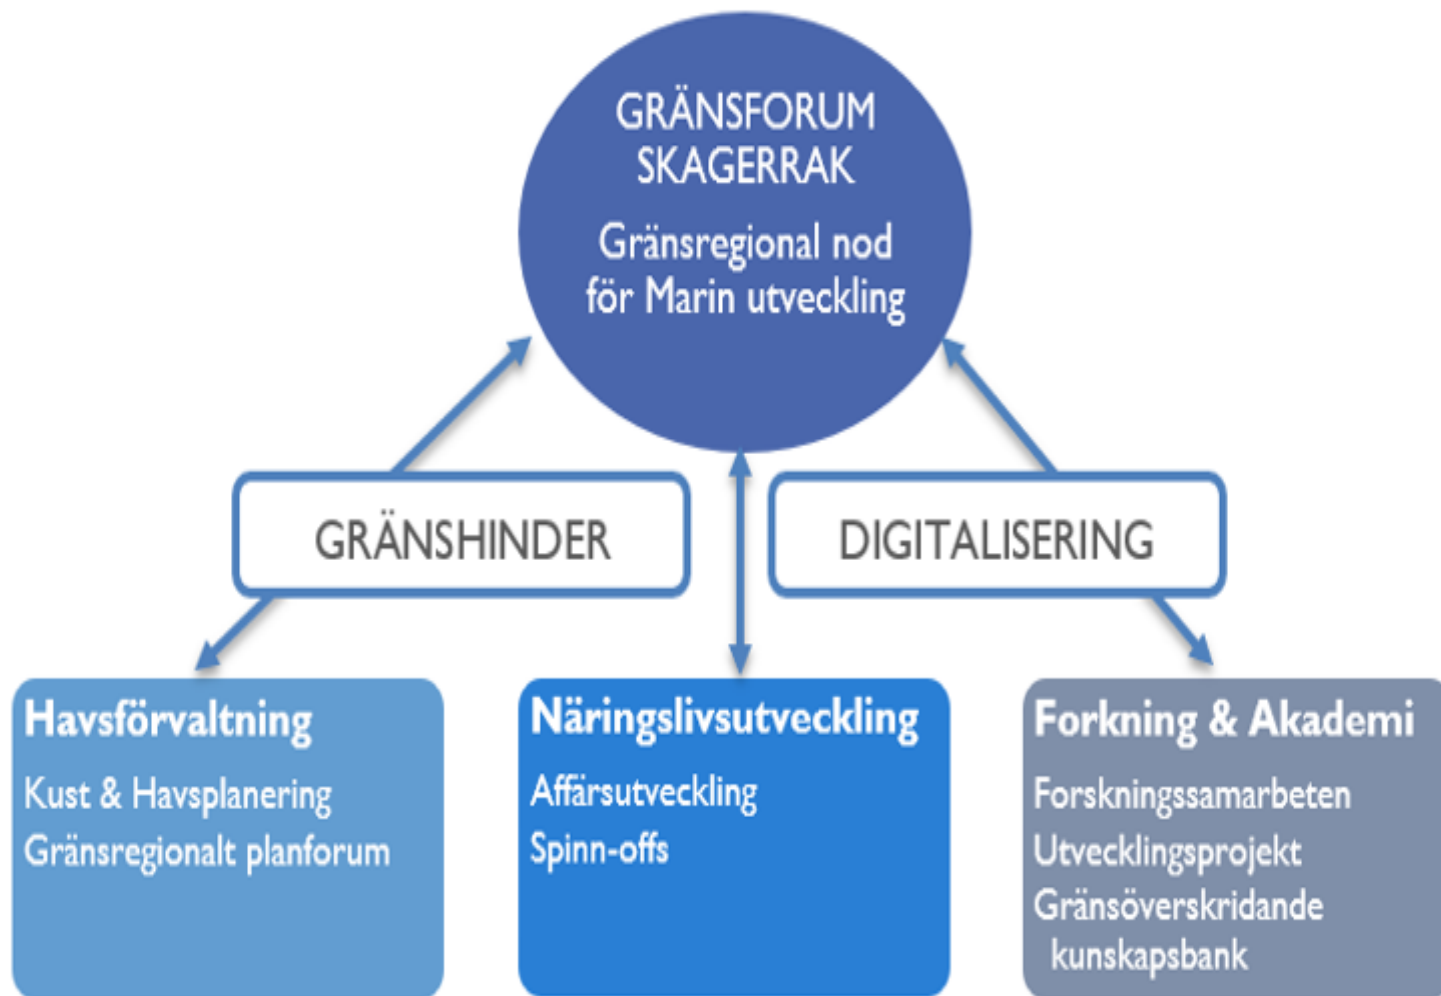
GRÄNSFORUM SKAGERRAK

Gränsregional nod för Marin utveckling

GRÄNSHINDER

DIGITALISERING

Havsförvaltning

Kust & Havsplanering

Gränsregionalt planforum

Näringslivsutveckling

Affärsutveckling

Spinn-offs

Forkning & Akademi

Forskningssamarbeten

Utvecklingsprojekt

Gränsöverskridande kunskapsbank